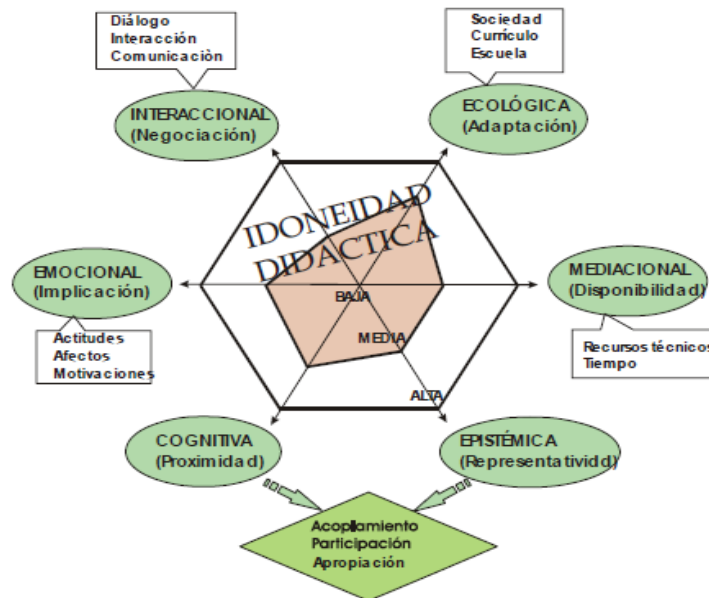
Diálogo
Interacción
Comunicaciòn

INTERACCIONAL
(Negociación)

Sociedad
Currículo
Escuela

ECOLÓGICA
(Adaptación)

IDONEIDAD
DIDACTICA

EMOCIONAL
(Implicación)

Actitudes
Afectos
Motivaciones

BAJA

MEDIA

ALTA

MEDIACIONAL
(Disponibilidad)

Recursos técnicos
Tiempo

COGNITIVA
(Proximidad)

EPISTÉMICA
(Representativida)

Acoplamiento
Participación
Apropiación